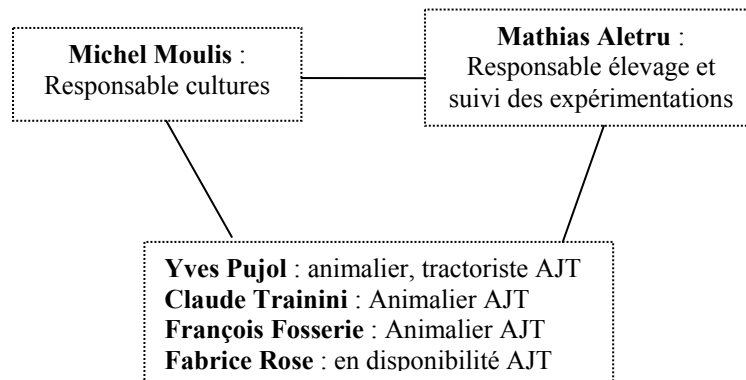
**Michel Moulis** :
Responsable cultures

**Mathias Aletru** :
Responsable élevage et suivi des expérimentations

**Yves Pujol** : animalier, tractoriste AJT
**Claude Trainini** : Animalier AJT
**François Fosserie** : Animalier AJT
**Fabrice Rose** : en disponibilité AJT